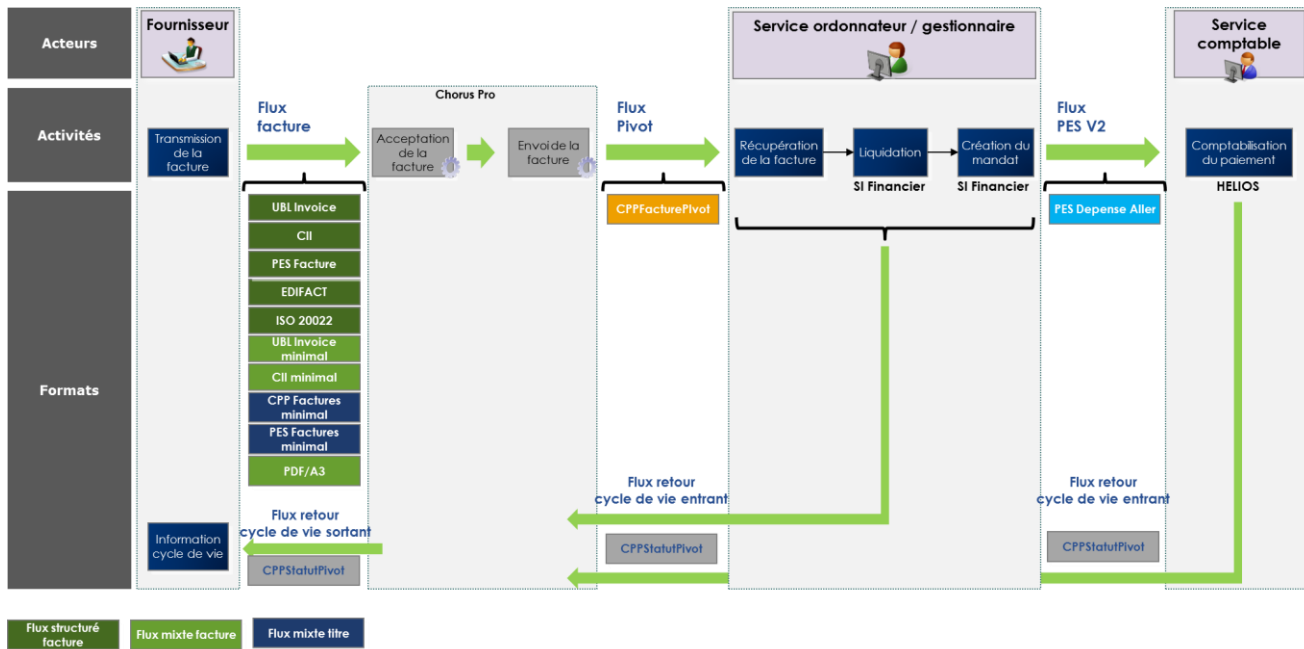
Acteurs

Activités

Formats

Fournisseur

Transmission de la facture

Information cycle de vie

Flux facture

UBL Invoice
CII
PES Facture
EDIFACT
ISO 20022
UBL Invoice minimal
CII minimal
CPP Factures minimal
PES Factures minimal
PDF/A3

Flux retour cycle de vie sortant

CPPStatutPivot

Chorus Pro

Acceptation de la facture

Envoi de la facture

Flux Pivot

CPPFacturePivot

Flux retour cycle de vie entrant

CPPStatutPivot

Service ordonnateur / gestionnaire

Récupération de la facture

Liquidation
SI Financier

Création du mandat
SI Financier

Flux PES V2

PES Depense Aller

Flux retour cycle de vie entrant

CPPStatutPivot

Service comptable

Comptabilisation du paiement

HELIOS

Flux structuré facture
Flux mixte facture
Flux mixte titre